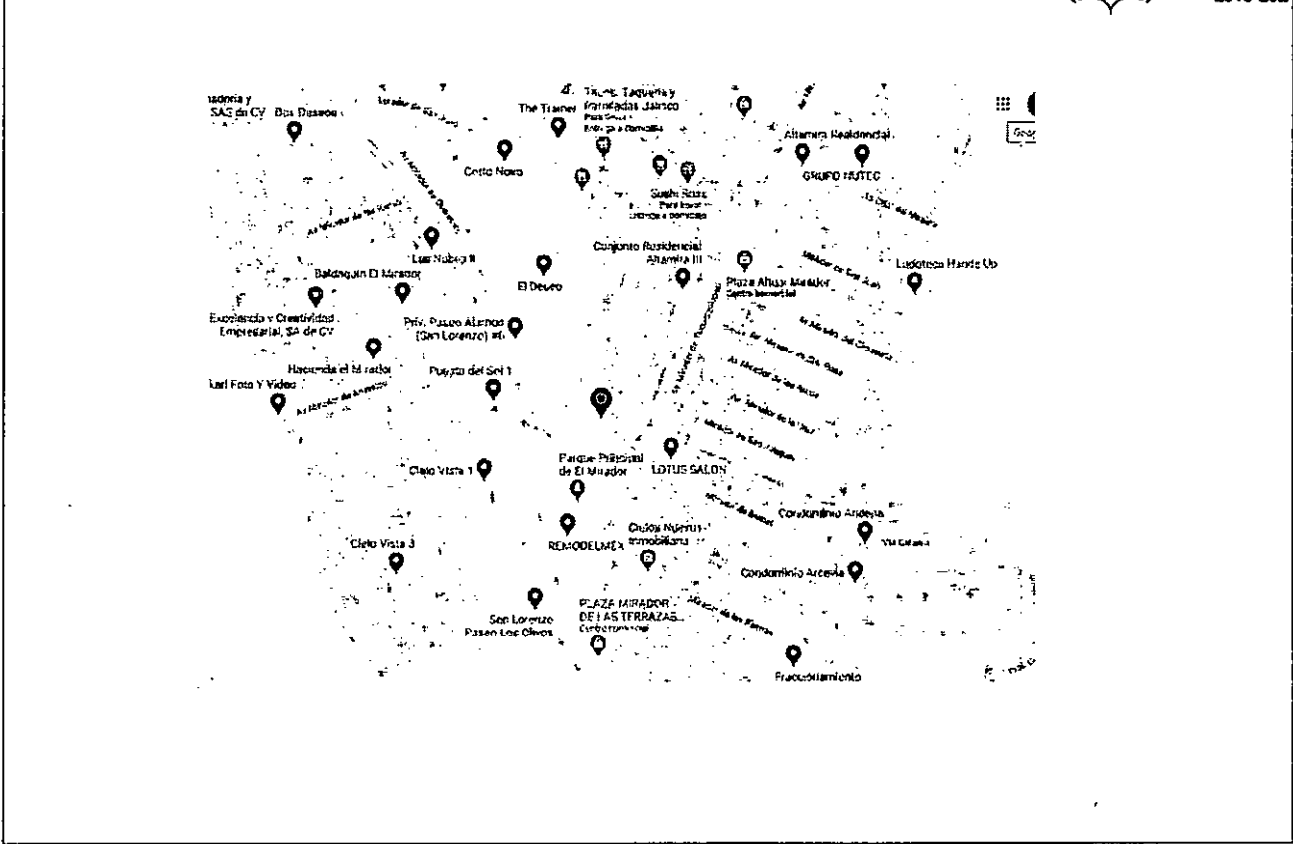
nadoria y SAS de CV
Dos Diseños
Tacos, Taquería y Flautas Jalisco
The Trainer
Cerro Nuevo
Sushi Boss
Altamira Residencial
GRUPO HUTEC
Las Nubes II
Conjunto Residencial Altamira III
Plaza Altaxi Mirador
Centro comercial
Ludoteca Hands Up
Baldaquin El Mirador
El Deuco
Excelencia y Creatividad Empresarial, SA de CV
Priv. Paseo Alamos (San Lorenzo) #6
Hacienda el Mirador
Puerta del Sol 1
kari Foto Y Video
Parque Principal de El Mirador
LOTUS SALON
Cielo Vista 1
Condominio Andesita
REMODELMEX
Otulos Nuevos Inmobiliaria
Cielo Vista 3
Condominio Arcesia
San Lorenzo Paseo Los Olivos
PLAZA MIRADOR DE LAS TERRAZAS...
Centro comercial
Fraccionamiento